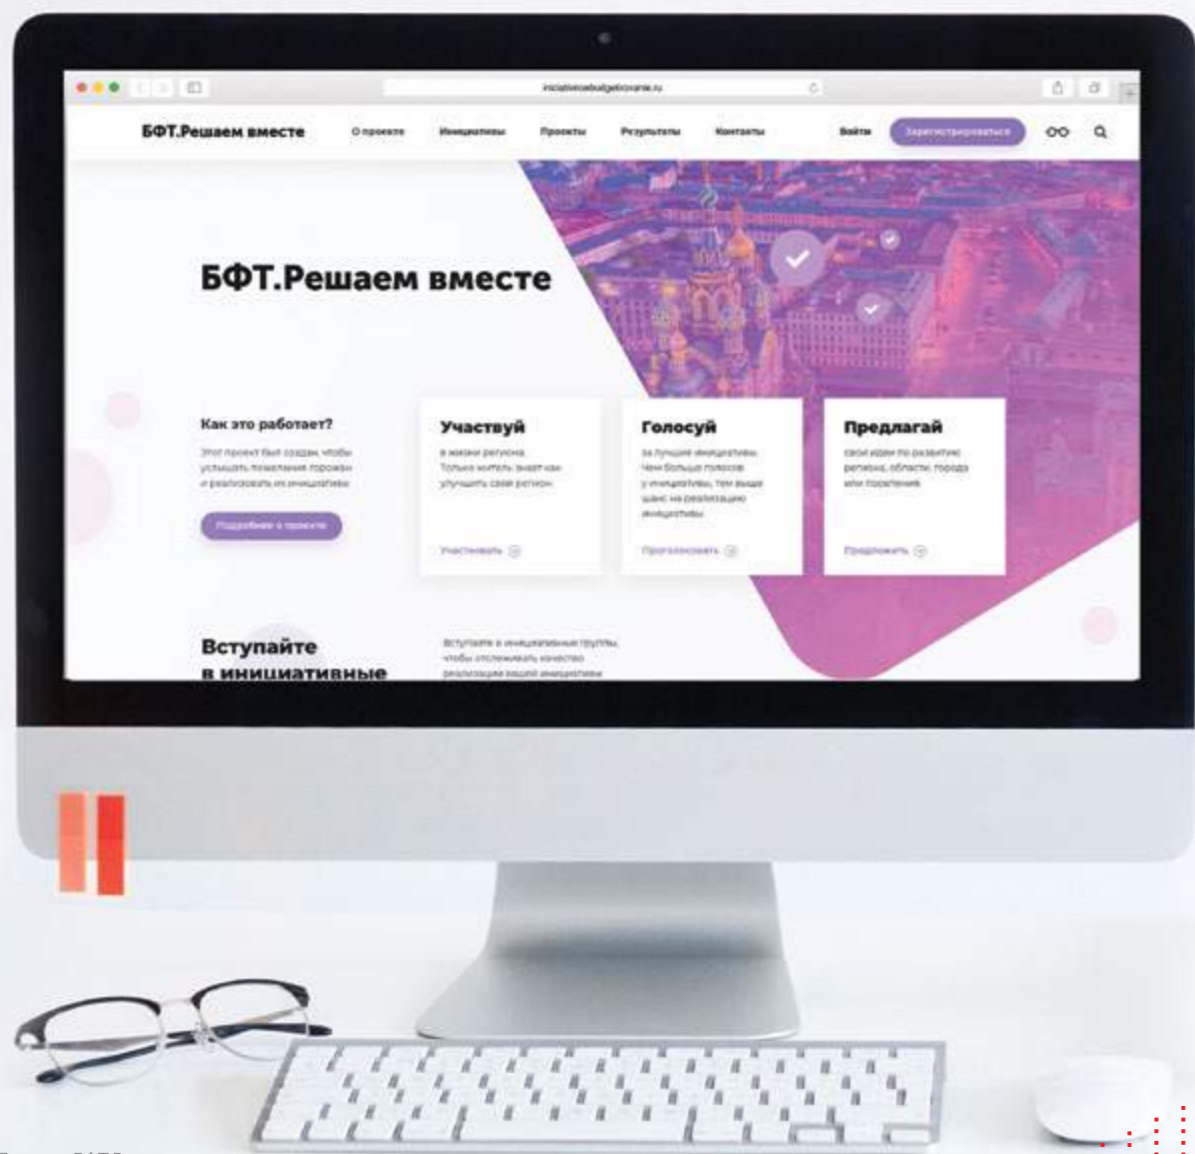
initiativebudgetirovanie.ru

БФТ.Решаем вместе О проекте Инициативы Проекты Результаты Контакты Войти Зарегистрироваться

БФТ.Решаем вместе

Как это работает?

Этот проект был создан, чтобы услышать пожелания горожан и реализовать их инициативы

Подробнее о проекте

Участвуй

в жизни региона. Только житель знает как улучшить свой регион

Участвовать

Голосуй

за лучшие инициативы. Чем больше голосов у инициативы, тем выше шанс на реализацию инициативы

Проголосовать

Предлагай

свои идеи по развитию региона, области, города или поселения

Предложить

Вступайте в инициативные

Вступайте в инициативные группы, чтобы отслеживать качество реализации ваших инициатив